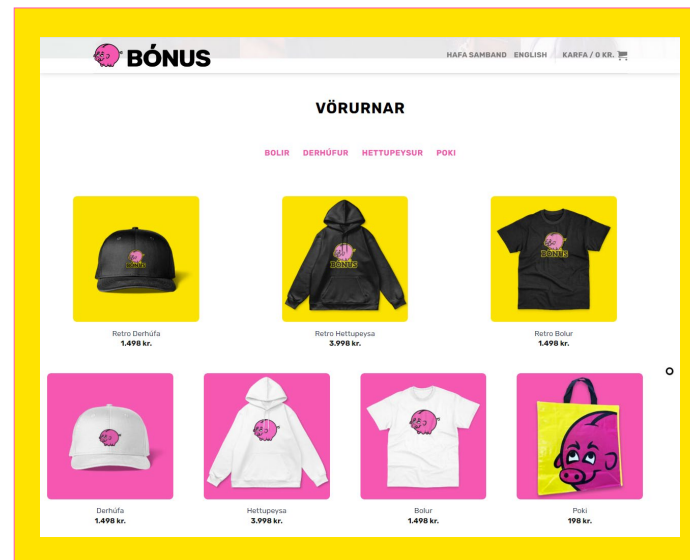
BÓNUS

HAFA SAMBAND ENGLISH KARFA / 0 KR.

VÖRURNAR

BOLIR DERHÚFUR HETTUPEYSUR POKI

BÓNUS

Retro Derhúfa
1.498 kr.

BÓNUS

Retro Hettupeysa
3.998 kr.

BÓNUS

Retro Bolur
1.498 kr.

Derhúfa
1.498 kr.

Hettupeysa
3.998 kr.

Bolur
1.498 kr.

Poki
198 kr.